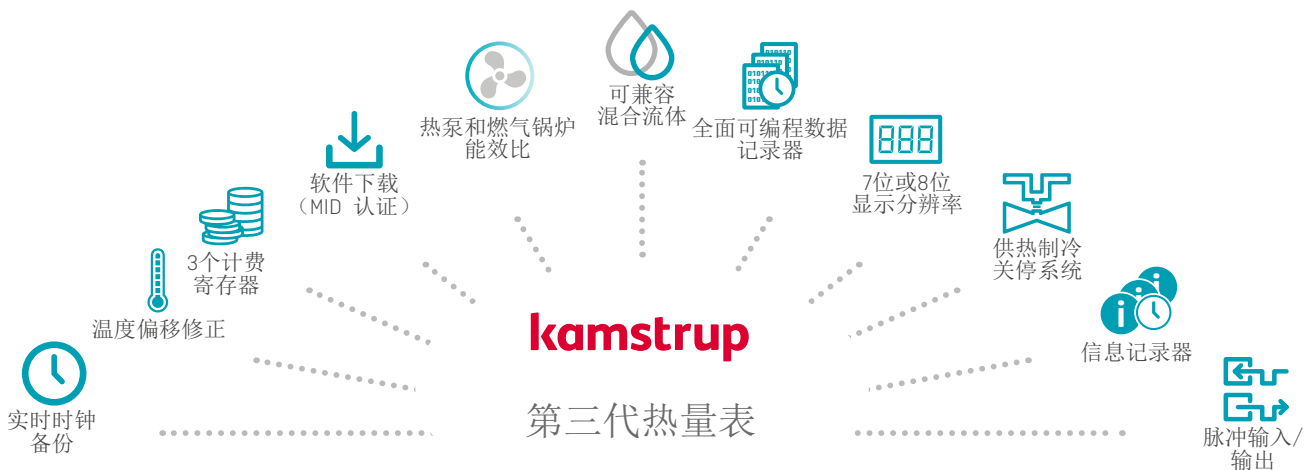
可兼容
混合流体

热泵和燃气锅炉
能效比

全面可编程数据
记录器

软件下载
（MID 认证）

888

7位或8位
显示分辨率

3个计费
寄存器

供热制冷
关停系统

温度偏移修正

信息记录器

kamstrup

实时时钟
备份

第三代热量表

脉冲输入/
输出